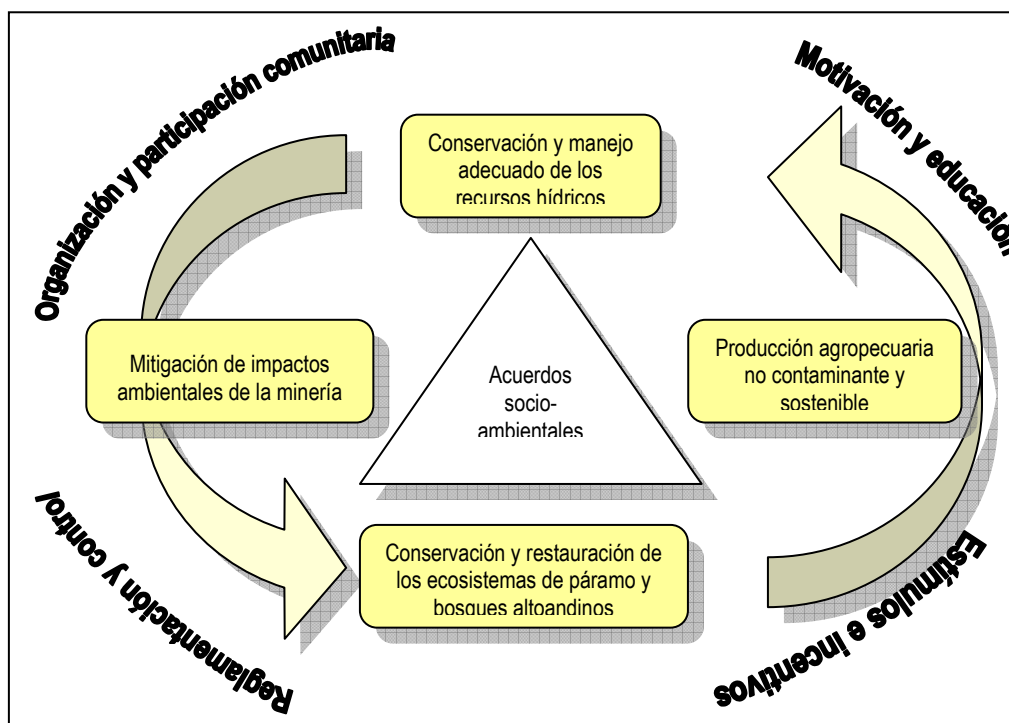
Organización y participación comunitaria

Motivación y educación

Conservación y manejo adecuado de los recursos hídricos

Mitigación de impactos ambientales de la minería

Acuerdos socio-ambientales

Producción agropecuaria no contaminante y sostenible

Conservación y restauración de los ecosistemas de páramo y bosques altoandinos

Reglamentación y control

Estímulos e incentivos